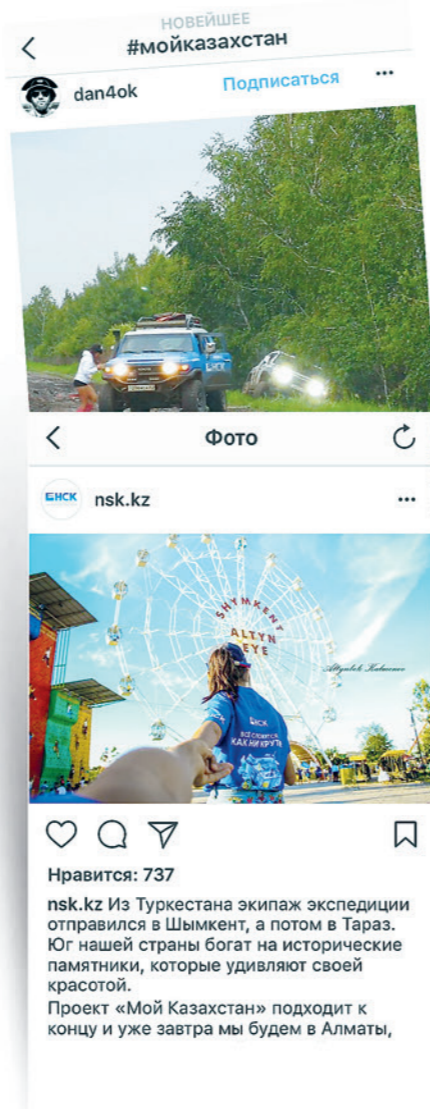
НОВЕЙШЕЕ
#мойказахстан

dan4ok Подписаться ···

Фото

БНСК nsk.kz ···

SHYMKENT
ALTYN
EYE

Нравится: 737

nsk.kz Из Туркестана экипаж экспедиции отправился в Шымкент, а потом в Тараз. Юг нашей страны богат на исторические памятники, которые удивляют своей красотой.
Проект «Мой Казахстан» подходит к концу и уже завтра мы будем в Алматы,